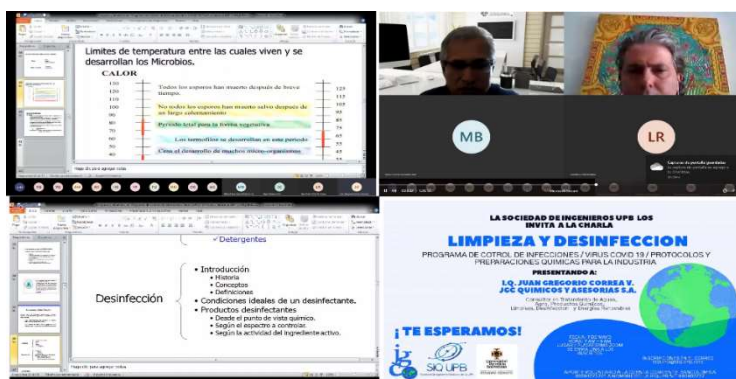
Limites de temperatura entre las cuales viven y se desarrollan los Microbios.

CALOR

Todos los esporos han muerto después de breve tiempo.

No todos los esporos han muerto salvo después de un largo calentamiento

Periodo letal para la forma vegetativa

Los termófilos se desarrollan en este periodo

Cesa el desarrollo de muchos micro-organismos

130
120
110
100
90
80
70
60
50
40

125
115
100
85
75
65
55

MB

LR

Detergentes

Desinfección

• Introducción
• Historia
• Conceptos
• Definiciones
• Condiciones ideales de un desinfectante.
• Productos desinfectantes
• Desde el punto de vista químico.
• Según el espectro a controlar.
• Según la actividad del ingrediente activo.

LA SOCIEDAD DE INGENIEROS UPB LOS INVITA A LA CHARLA

LIMPIEZA Y DESINFECCION

PROGRAMA DE COTROL DE INFECCIONES / VIRUS COVID 19 / PROTOCOLOS Y PREPARACIONES QUIMICAS PARA LA INDUSTRIA

PRESENTANDO A:

I.Q. JUAN GREGORIO CORREA V.
JGC QUIMICOS Y ASESORIAS S.A.

¡TE ESPERAMOS!

SIQ UPB